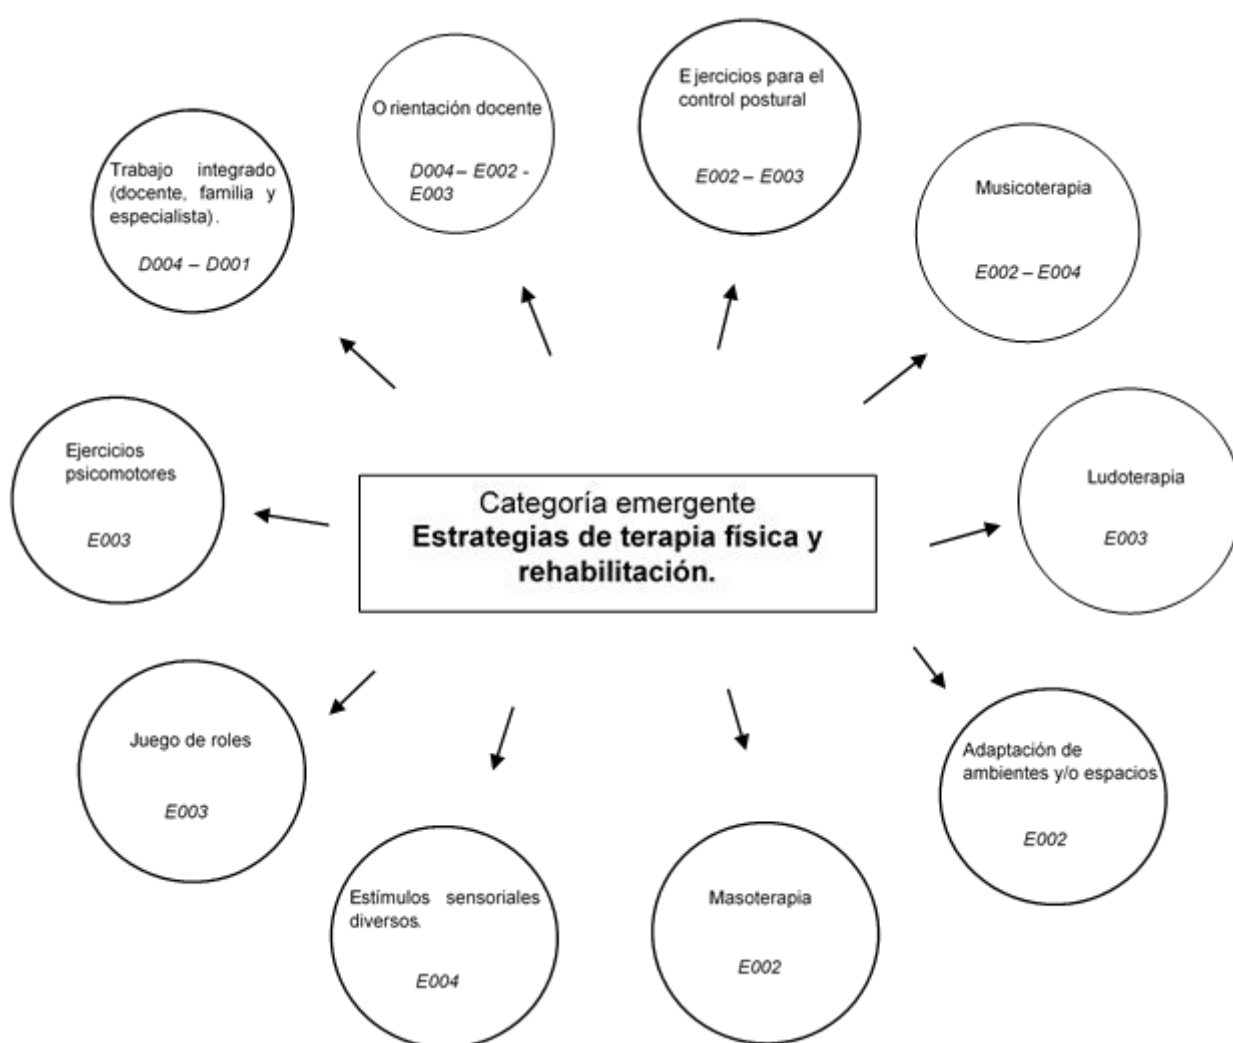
Categoría emergente
**Estrategias de terapia física y rehabilitación.**

Trabajo integrado (docente, familia y especialista).

D004 – D001

O rientación docente

D004 – E002 - E003

E jercicios para el control postural

E002 – E003

Musicoterapia

E002 – E004

Ejercicios psicomotores

E003

Ludoterapia

E003

Juego de roles

E003

Estímulos sensoriales diversos.

E004

Masoterapia

E002

Adaptación de ambientes y/o espacios

E002